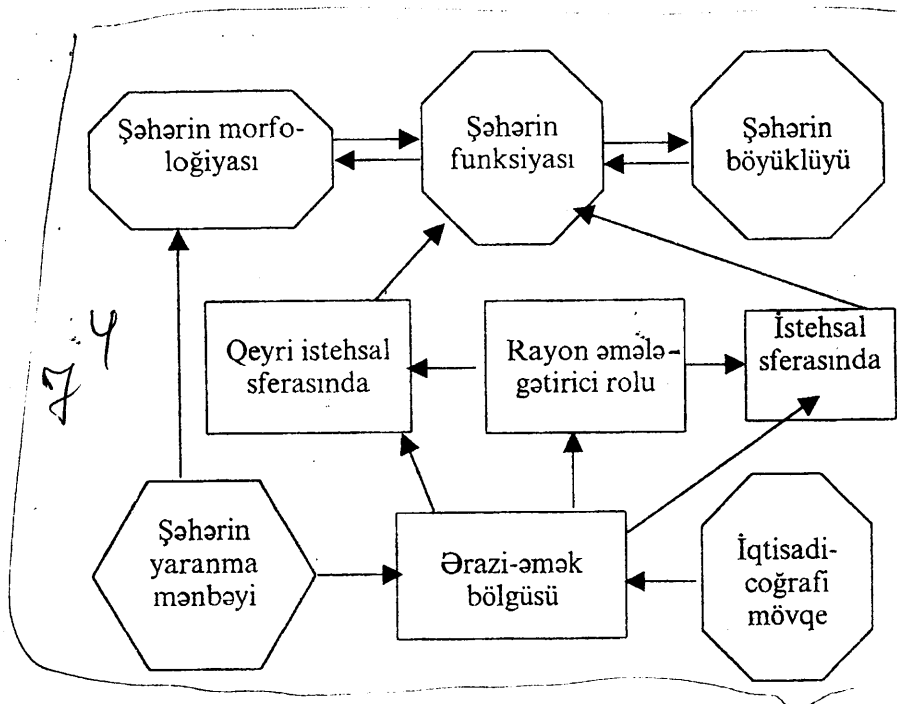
Şəhərin morfoloğiyası

Şəhərin funksiyası

Şəhərin böyüklüyü

Qeyri istehsal sferasında

Rayon əmələgətirici rolu

İstehsal sferasında

Şəhərin yaranma mənbəyi

Ərazi-əmək bölgüsü

İqtisadi-coğrafi mövqe

7 4